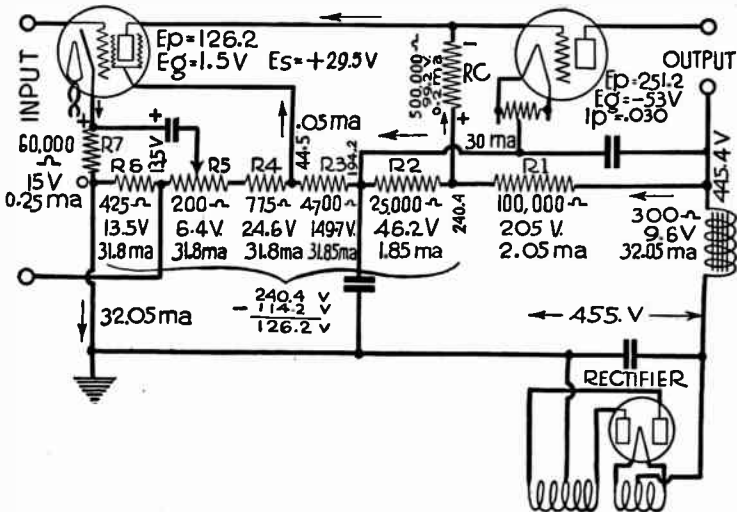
INPUT

Ep=126.2
Eg=1.5V
Es=+29.5V

500,000 Ω
99.2 V
.2 ma
RC

OUTPUT

Ep=251.2
Eg=-53V
Ip=.030

.05 ma

30 ma

60,000 Ω
R7
15V
0.25 ma

R6
13.5V
425 Ω
13.5V
31.8 ma

R5
200 Ω
6.4V
31.8ma

R4
775 Ω
24.6V
31.8ma

44.5

R3
134.2
4700 Ω
149.7V
31.85ma

R2
25,000 Ω
46.2V
1.85 ma

240.4

R1
100,000 Ω
205 V.
2.05 ma

445.4V

300 Ω
9.6V
32.05 ma

32.05ma

$\frac{240.4 \text{ v} - 114.2 \text{ v}}{126.2 \text{ v}}$

455. V

RECTIFIER